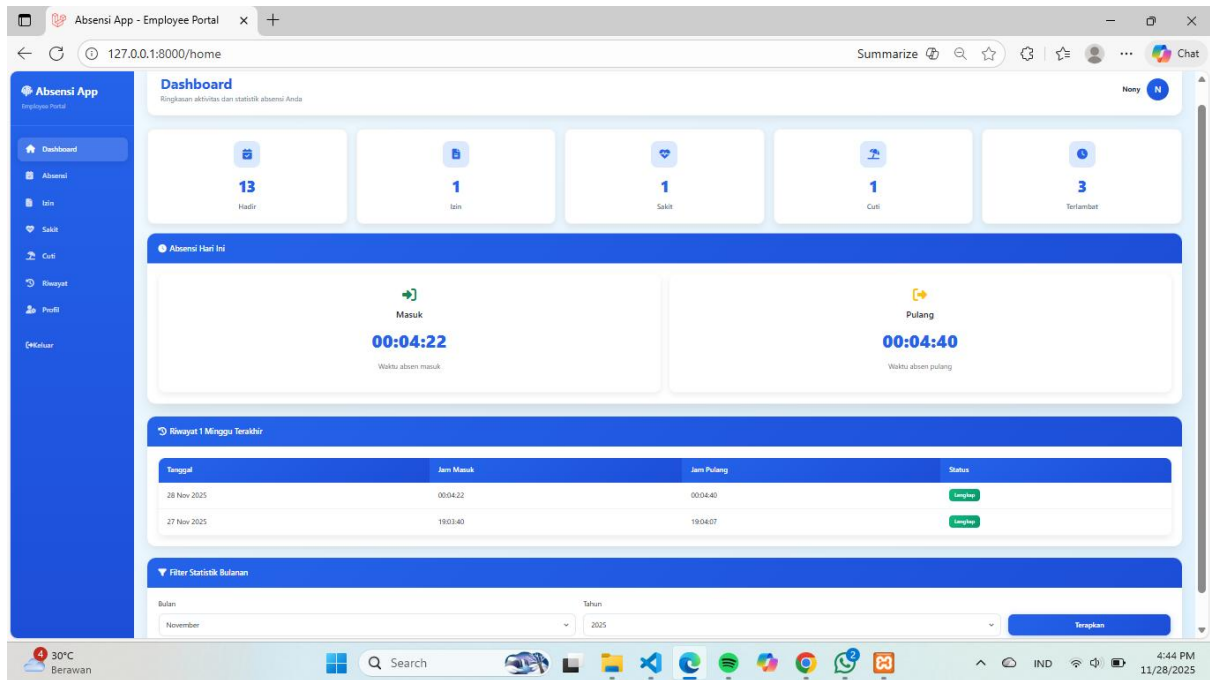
Absensi App - Employee Portal

127.0.0.1:8000/home

Summarize

Chat

Absensi App
Employee Portal

Dashboard
Absensi
Izin
Sakit
Cuti
Riwayat
Profil
Keluar

Dashboard
Ringkasan aktivitas dan statistik absensi Anda

Nony N

13
Hadir

1
Izin

1
Sakit

1
Cuti

3
Terlambat

Absensi Hari Ini

Masuk
00:04:22
Waktu absen masuk

Pulang
00:04:40
Waktu absen pulang

Riwayat 1 Minggu Terakhir

| Tanggal | Jam Masuk | Jam Pulang | Status |
|---|---|---|---|
| 28 Nov 2025 | 00:04:22 | 00:04:40 | Lengkap |
| 27 Nov 2025 | 19:03:40 | 19:04:07 | Lengkap |

Filter Statistik Bulanan

Bulan
November

Tahun
2025

Terapkan

4 30°C
Berawan

Search

IND

4:44 PM
11/28/2025